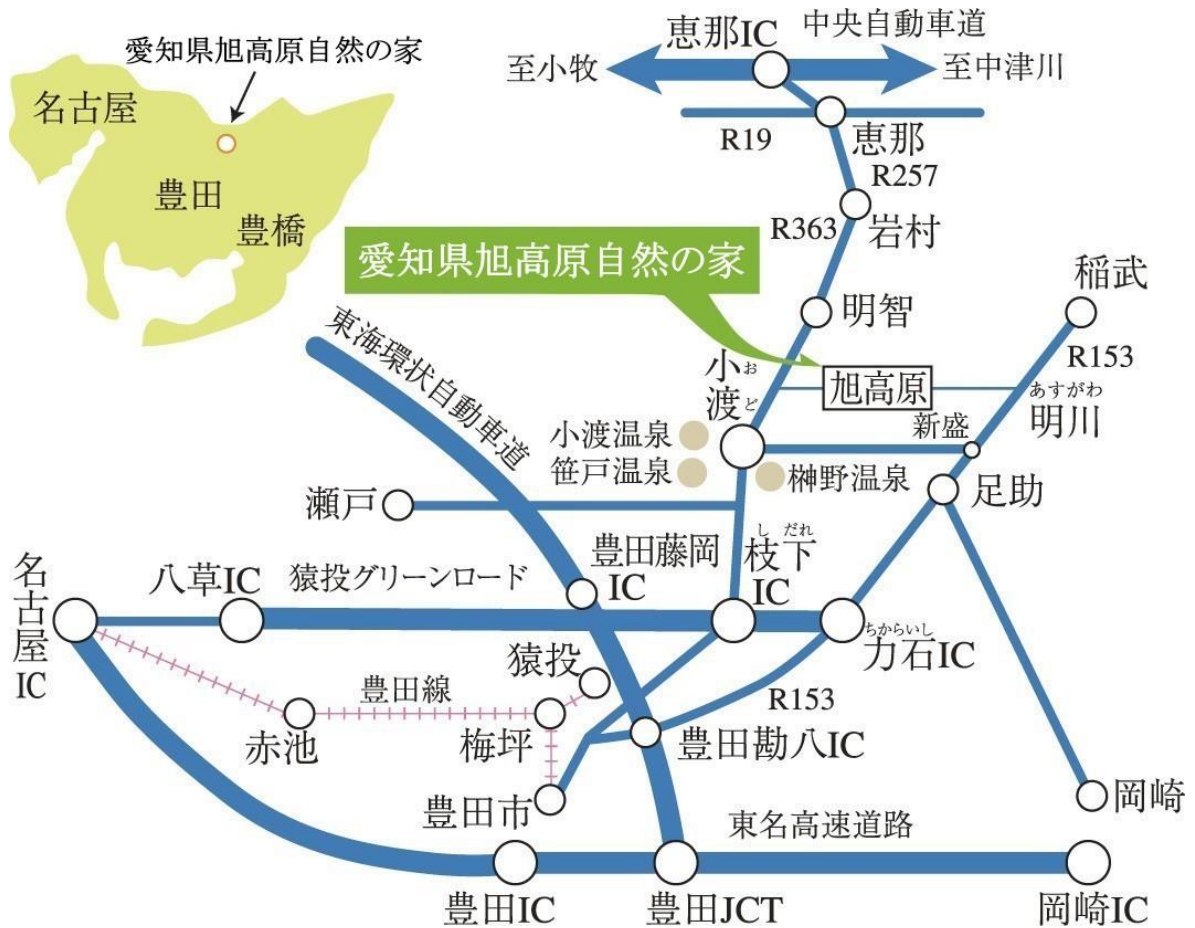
愛知県旭高原自然の家
名古屋
豊田
豊橋

恵那IC
中央自動車道
至小牧
至中津川
R19
恵那
R257
R363
岩村
愛知県旭高原自然の家
稲武
明智
東海環状自動車道
R153
小渡（おど）
旭高原
新盛
明川（あすがわ）
小渡温泉
笹戸温泉
榊野温泉
足助
瀬戸
豊田藤岡IC
枝下（しだれ）IC
名古屋IC
八草IC
猿投グリーンロード
力石（ちからいし）IC
猿投
R153
豊田線
赤池
梅坪
豊田勘八IC
豊田市
岡崎
東名高速道路
豊田IC
豊田JCT
岡崎IC